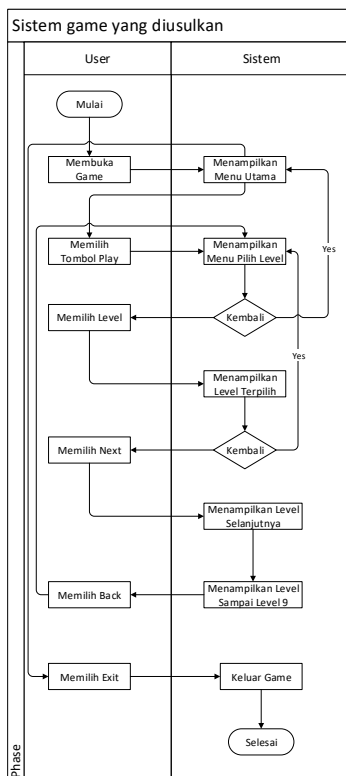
Sistem game yang diusulkan

User

Sistem

Mulai

Membuka Game

Menampilkan Menu Utama

Memilih Tombol Play

Menampilkan Menu Pilih Level

Yes

Memilih Level

Kembali

Yes

Menampilkan Level Terpilih

Memilih Next

Kembali

Menampilkan Level Selanjutnya

Memilih Back

Menampilkan Level Sampai Level 9

Memilih Exit

Keluar Game

Selesai

Phase